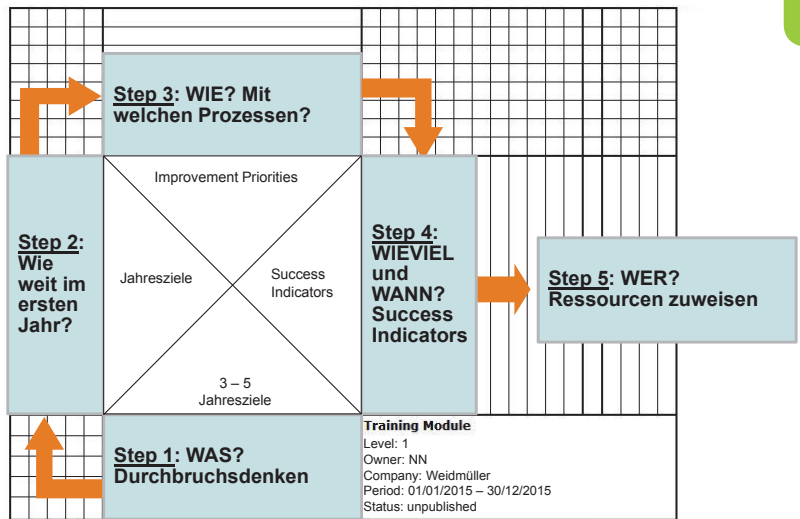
Step 3: WIE? Mit welchen Prozessen?

Step 2: Wie weit im ersten Jahr?

Improvement Priorities

Jahresziele

Success Indicators

3 – 5 Jahresziele

Step 4: WIEVIEL und WANN? Success Indicators

Step 5: WER? Ressourcen zuweisen

Step 1: WAS? Durchbruchsdenken

Training Module
Level: 1
Owner: NN
Company: Weidmüller
Period: 01/01/2015 – 30/12/2015
Status: unpublished